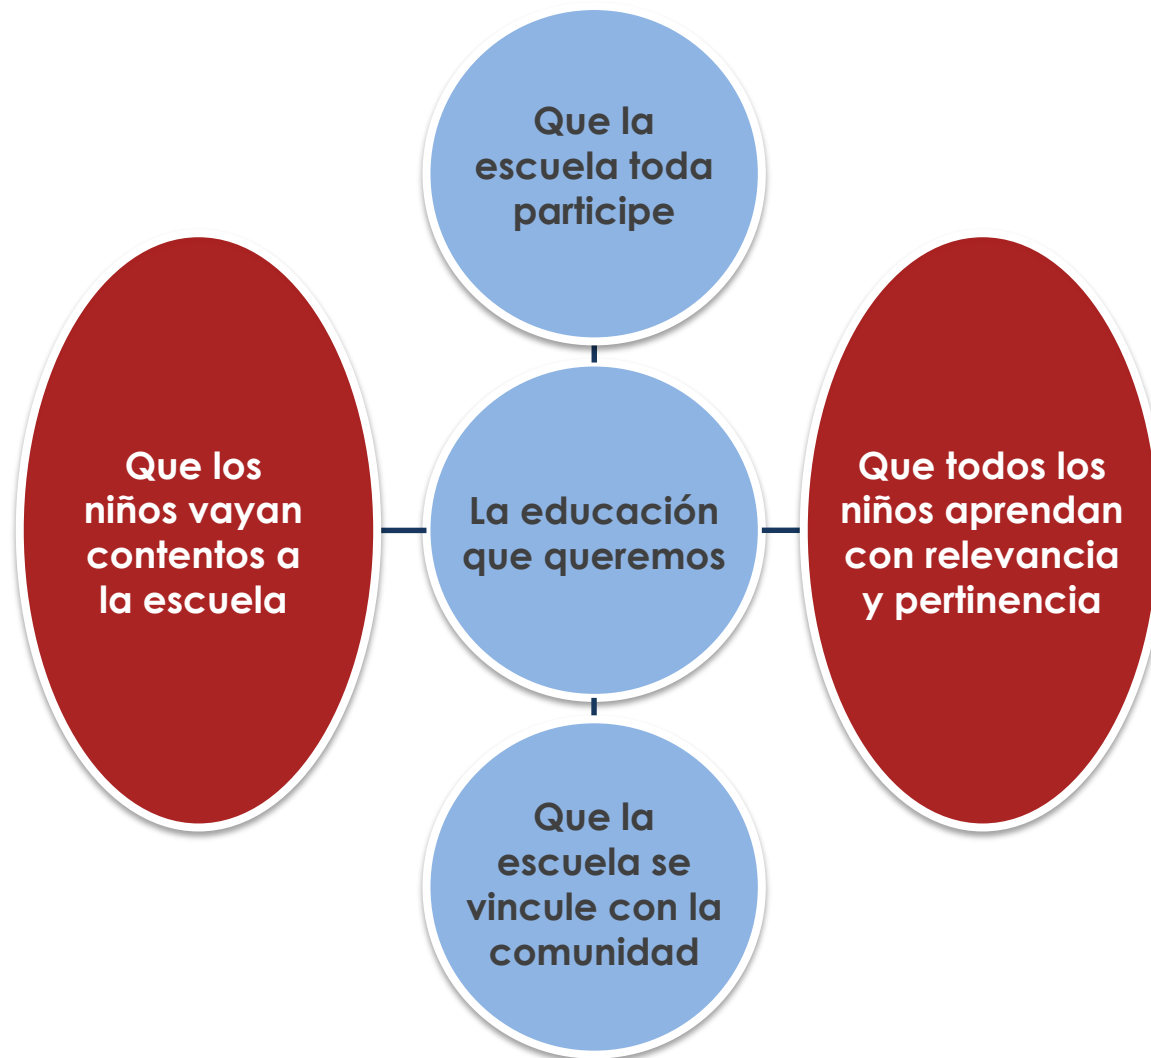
Que la escuela toda participe

Que los niños vayan contentos a la escuela

La educación que queremos

Que todos los niños aprendan con relevancia y pertinencia

Que la escuela se vincule con la comunidad